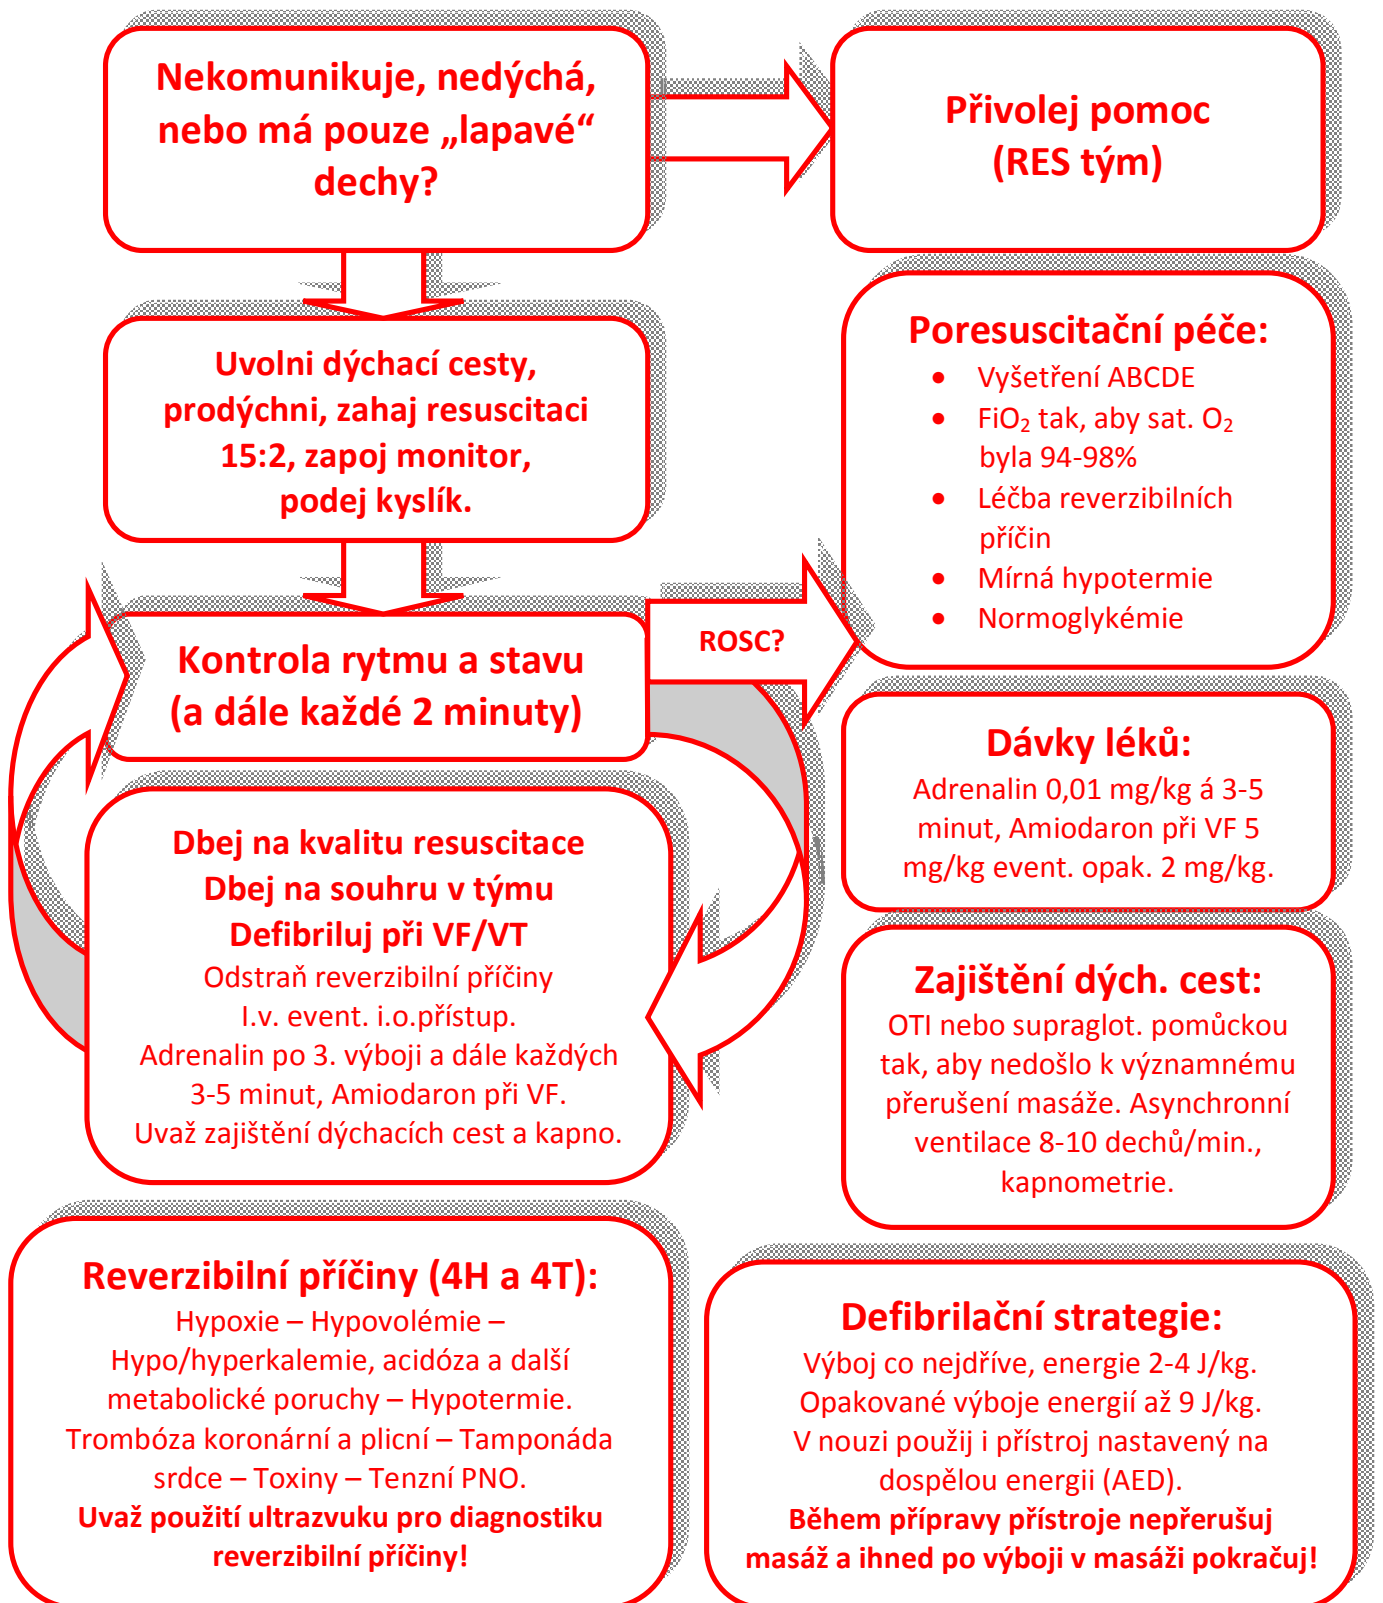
Nekomunikuje, nedýchá, nebo má pouze „lapavé“ dechy?

Přivolej pomoc (RES tým)

Uvolni dýchací cesty, prodýchni, zahaj resuscitaci 15:2, zapoj monitor, podej kyslík.

Poresuscitační péče:
- Vyšetření ABCDE
- $FiO_2$ tak, aby sat. $O_2$ byla 94-98%
- Léčba reverzibilních příčin
- Mírná hypotermie
- Normoglykémie

ROSC?

Kontrola rytmu a stavu (a dále každé 2 minuty)

Dávky léků:
Adrenalin 0,01 mg/kg á 3-5 minut, Amiodaron při VF 5 mg/kg event. opak. 2 mg/kg.

Dbej na kvalitu resuscitace
Dbej na souhru v týmu
Defibriluj při VF/VT
Odstraň reverzibilní příčiny
I.v. event. i.o.přístup.
Adrenalin po 3. výboji a dále každých 3-5 minut, Amiodaron při VF.
Uvaž zajištění dýchacích cest a kapno.

Zajištění dých. cest:
OTI nebo supraglot. pomůckou tak, aby nedošlo k významnému přerušení masáže. Asynchronní ventilace 8-10 dechů/min., kapnometrie.

Reverzibilní příčiny (4H a 4T):
Hypoxie – Hypovolémie – Hypo/hyperkalemie, acidóza a další metabolické poruchy – Hypotermie. Trombóza koronární a plicní – Tamponáda srdce – Toxiny – Tenzní PNO.
Uvaž použití ultrazvuku pro diagnostiku reverzibilní příčiny!

Defibrilační strategie:
Výboj co nejdříve, energie 2-4 J/kg. Opakované výboje energií až 9 J/kg. V nouzi použij i přístroj nastavený na dospělou energii (AED).
Během přípravy přístroje nepřerušuj masáž a ihned po výboji v masáži pokračuj!